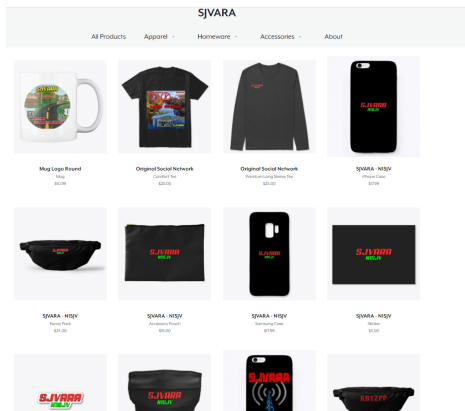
SJVARA

All Products Apparel Homeware Accessories About

SJVARA NISJV

Mug Logo Round
Mug
$10.99

Original Social Network
Comfort Tee
$25.00

Original Social Network
Premium Long Sleeve Tee
$25.00

SJVARA NISJV

SJVARA - NISJV
iPhone Case
$17.99

SJVARA NISJV

SJVARA - NISJV
Fanny Pack
$25.00

SJVARA NISJV

SJVARA - NISJV
Accessory Pouch
$15.00

SJVARA NISJV

SJVARA - NISJV
Samsung Case
$17.99

SJVARA NISJV

SJVARA - NISJV
Sticker
$5.00

SJVARA NISJV

SJVARA

KB1ZPP